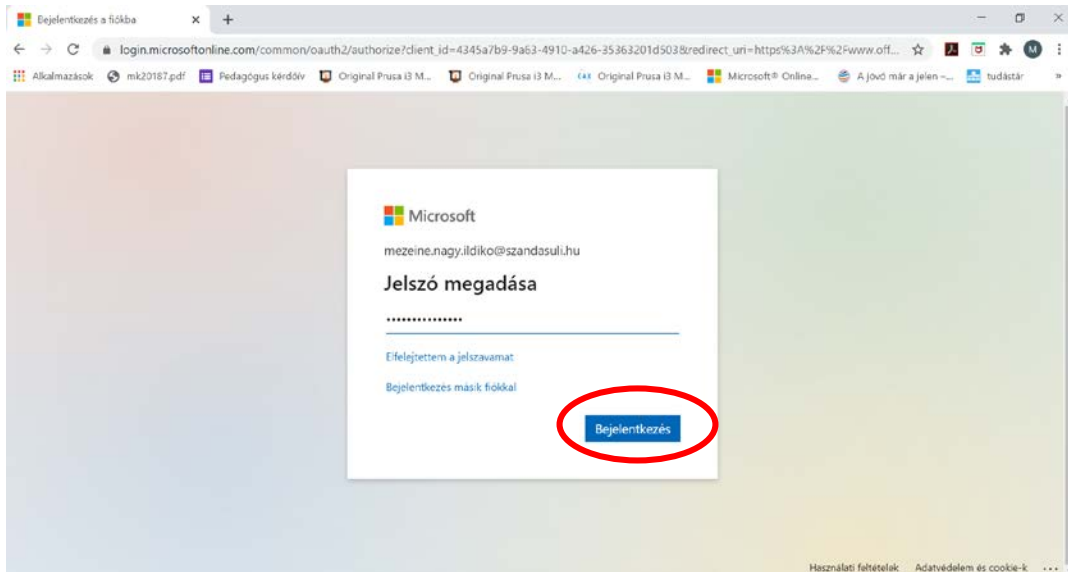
Bejelentkezés a fiókba
login.microsoftonline.com/common/oauth2/authorize?client_id=4345a7b9-9a63-4910-a426-35363201d503&redirect_uri=https%3A%2F%2Fwww.off...
M
Alkalmazások mk20187.pdf Pedagógus kérdőív Original Prusa i3 M... Original Prusa i3 M... Original Prusa i3 M... Microsoft® Online... A jövő már a jelen -... tudástár »

Microsoft

mezeine.nagy.ildiko@szandasuli.hu

Jelszó megadása

•••••••••••••••

Elfelejtettem a jelszavamat

Bejelentkezés másik fiókkal

Bejelentkezés

Használati feltételek Adatvédelem és cookie-k ...